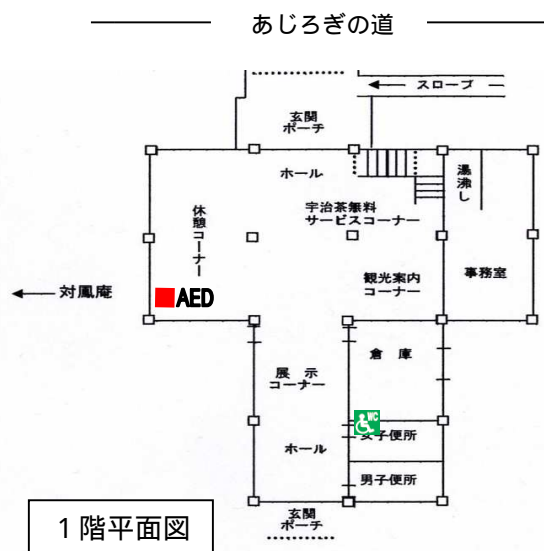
あじろぎの道

スロープ

玄関ポーチ

ホール

湯沸し

休憩コーナー

宇治茶無料サービスコーナー

対鳳庵

AED

観光案内コーナー

事務室

倉庫

展示コーナー

WC

女子便所

ホール

男子便所

玄関ポーチ

1階平面図